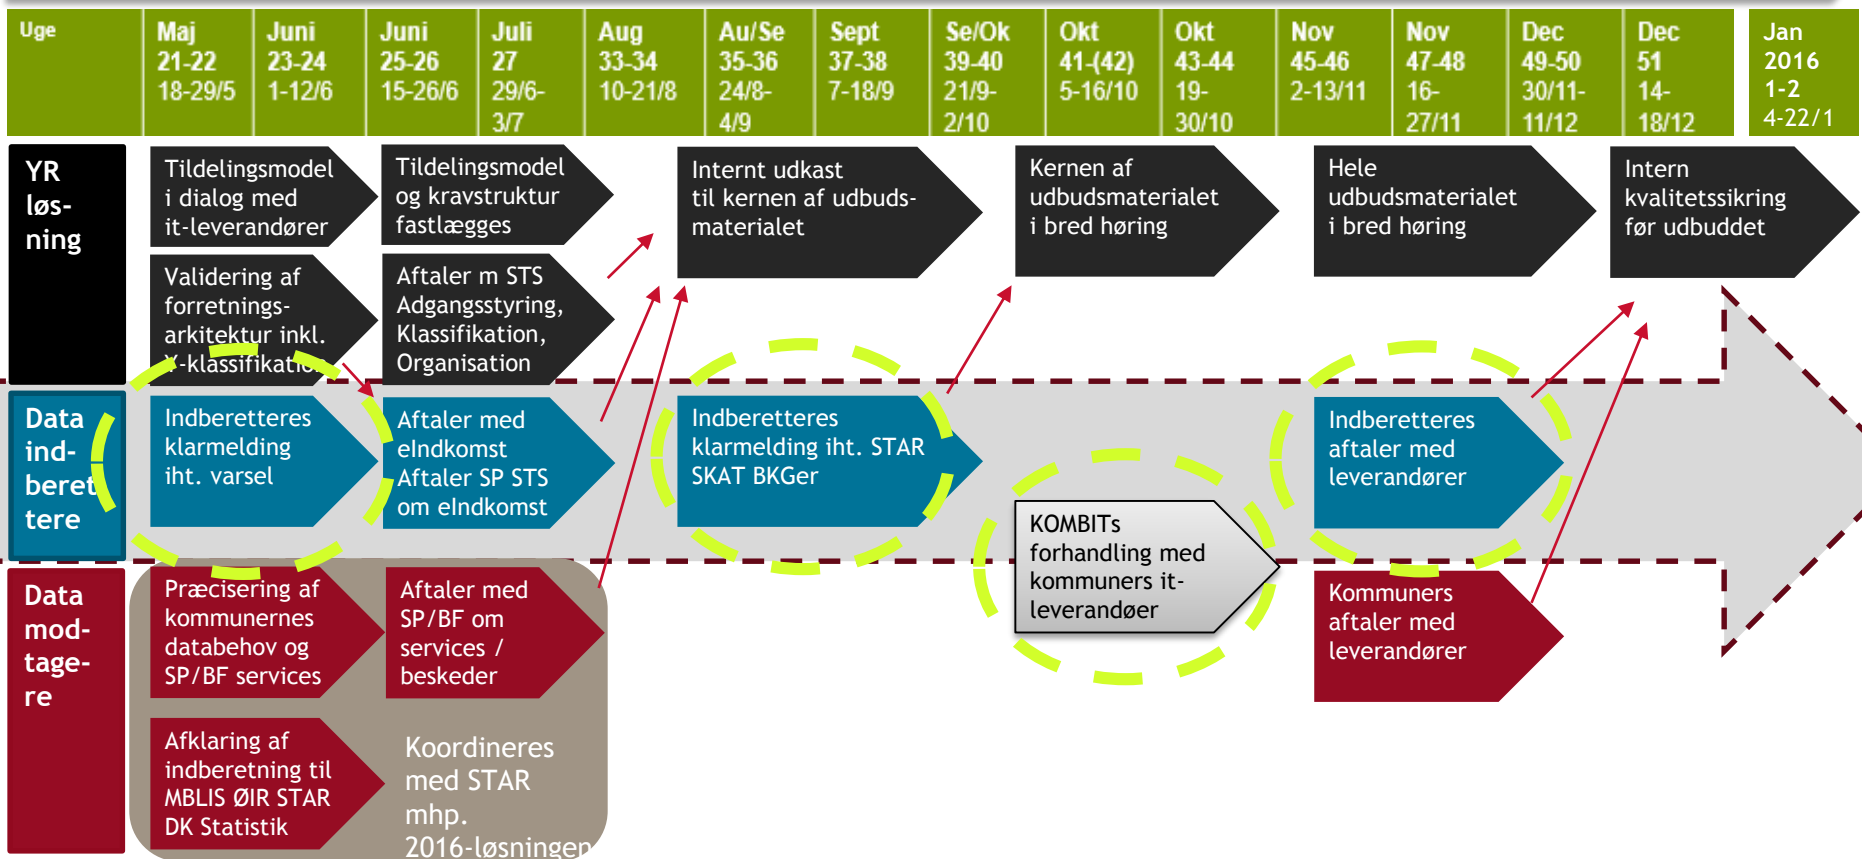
| Uge | Maj 21-22 18-29/5 | Juni 23-24 1-12/6 | Juni 25-26 15-26/6 | Juli 27 29/6-3/7 | Aug 33-34 10-21/8 | Au/Se 35-36 24/8-4/9 | Sept 37-38 7-18/9 | Se/Ok 39-40 21/9-2/10 | Okt 41-(42) 5-16/10 | Okt 43-44 19-30/10 | Nov 45-46 2-13/11 | Nov 47-48 16-27/11 | Dec 49-50 30/11-11/12 | Dec 51 14-18/12 | Jan 2016 1-2 4-22/1 |
|---|---|---|---|---|---|---|---|---|---|---|---|---|---|---|---|

YR løsning

Tildelingsmodel i dialog med it-leverandører

Validering af forretningsarkitektur inkl. Y-klassifikation

Tildelingsmodel og kravstruktur fastlægges

Aftaler m STS Adgangsstyring, Klassifikation, Organisation

Internt udkast til kernen af udbudsmaterialet

Kernen af udbudsmaterialet i bred høring

Hele udbudsmaterialet i bred høring

Intern kvalitetssikring før udbuddet

Data indberettere

Indberetteres klarmelding iht. varsel

Aftaler med eIndkomst Aftaler SP STS om eIndkomst

Indberetteres klarmelding iht. STAR SKAT BKGer

KOMBITs forhandling med kommuners it-leverandøer

Indberetteres aftaler med leverandører

Data modtagere

Præcisering af kommunernes databehov og SP/BF services

Aftaler med SP/BF om services / beskeder

Afklaring af indberetning til MBLIS ØIR STAR DK Statistik

Koordineres med STAR mhp. 2016-løsningen

Kommuners aftaler med leverandører